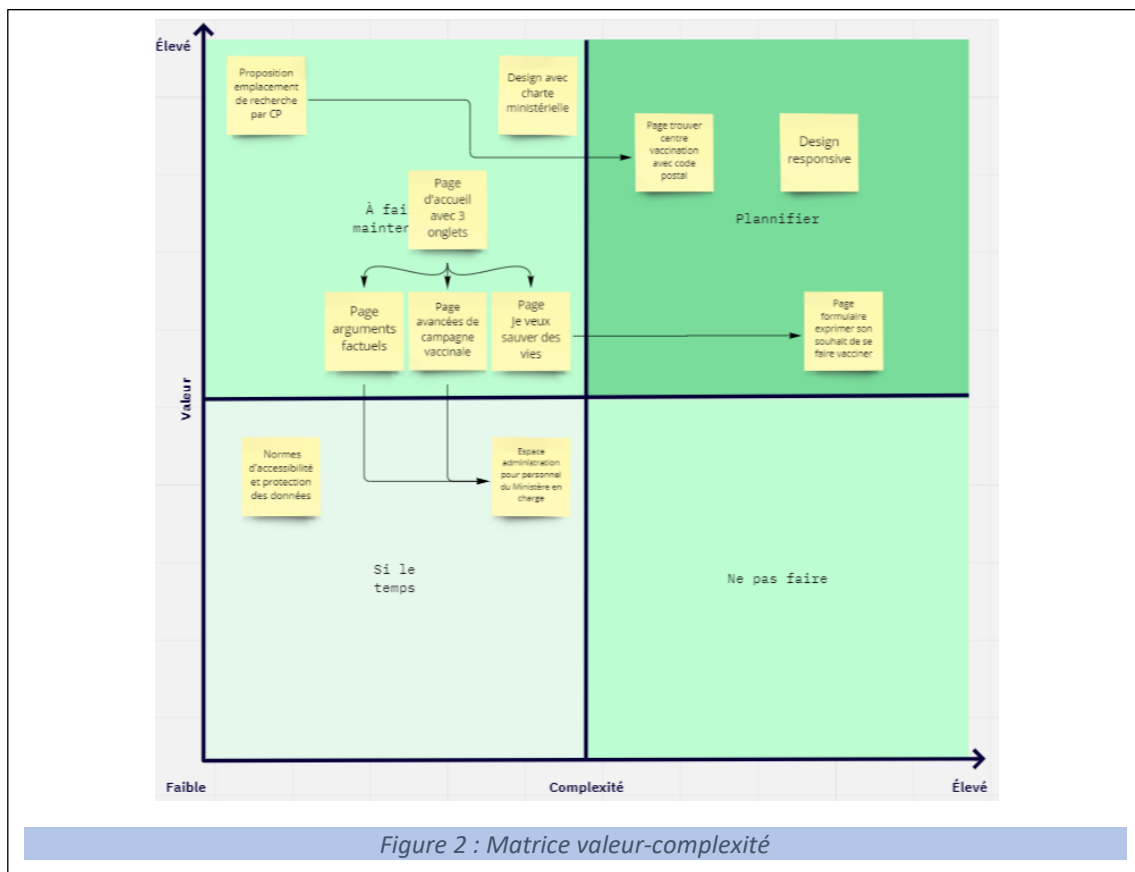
Élevé

Proposition emplacement de recherche par CP

Design avec charte ministérielle

Page trouver centre vaccination avec code postal

Design responsive

À fai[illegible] mainter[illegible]

Page d'accueil avec 3 onglets

Plannifier

Page arguments factuels

Page avancées de campagne vaccinale

Page Je veux sauver des vies

Page formulaire exprimer son souhait de se faire vacciner

Valeur

Normes d'accessibilité et protection des données

Espace administration pour personnel du Ministère en charge

Si le temps

Ne pas faire

Faible

Complexité

Élevé

Figure 2 : Matrice valeur-complexité